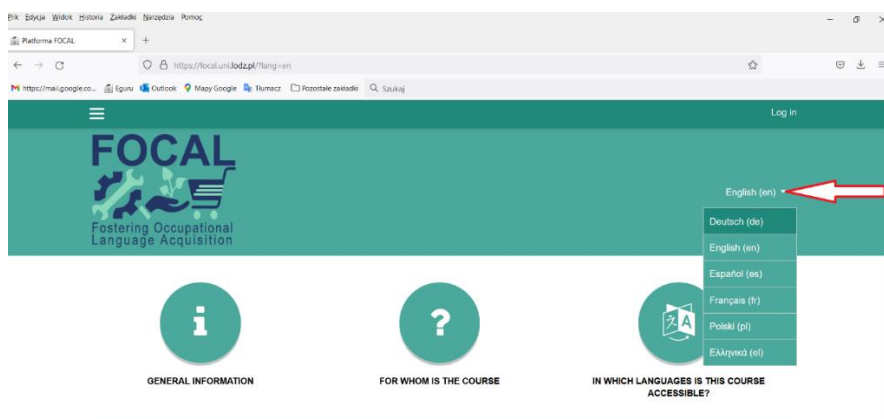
Plik Edycja Widok Historia Zakładki Narzędzia Pomoc

Platforma FOCAL × +

https://focal.uni.lodz.pl/?lang=en

https://mail.google.co... Eguru Outlook Mapy Google Tłumacz Pozostałe zakładki Szukaj

Log in

FOCAL

Fostering Occupational Language Acquisition

English (en)

Deutsch (de)
English (en)
Español (es)
Français (fr)
Polski (pl)
Ελληνικά (el)

i

?

A

GENERAL INFORMATION

FOR WHOM IS THE COURSE

IN WHICH LANGUAGES IS THIS COURSE ACCESSIBLE?